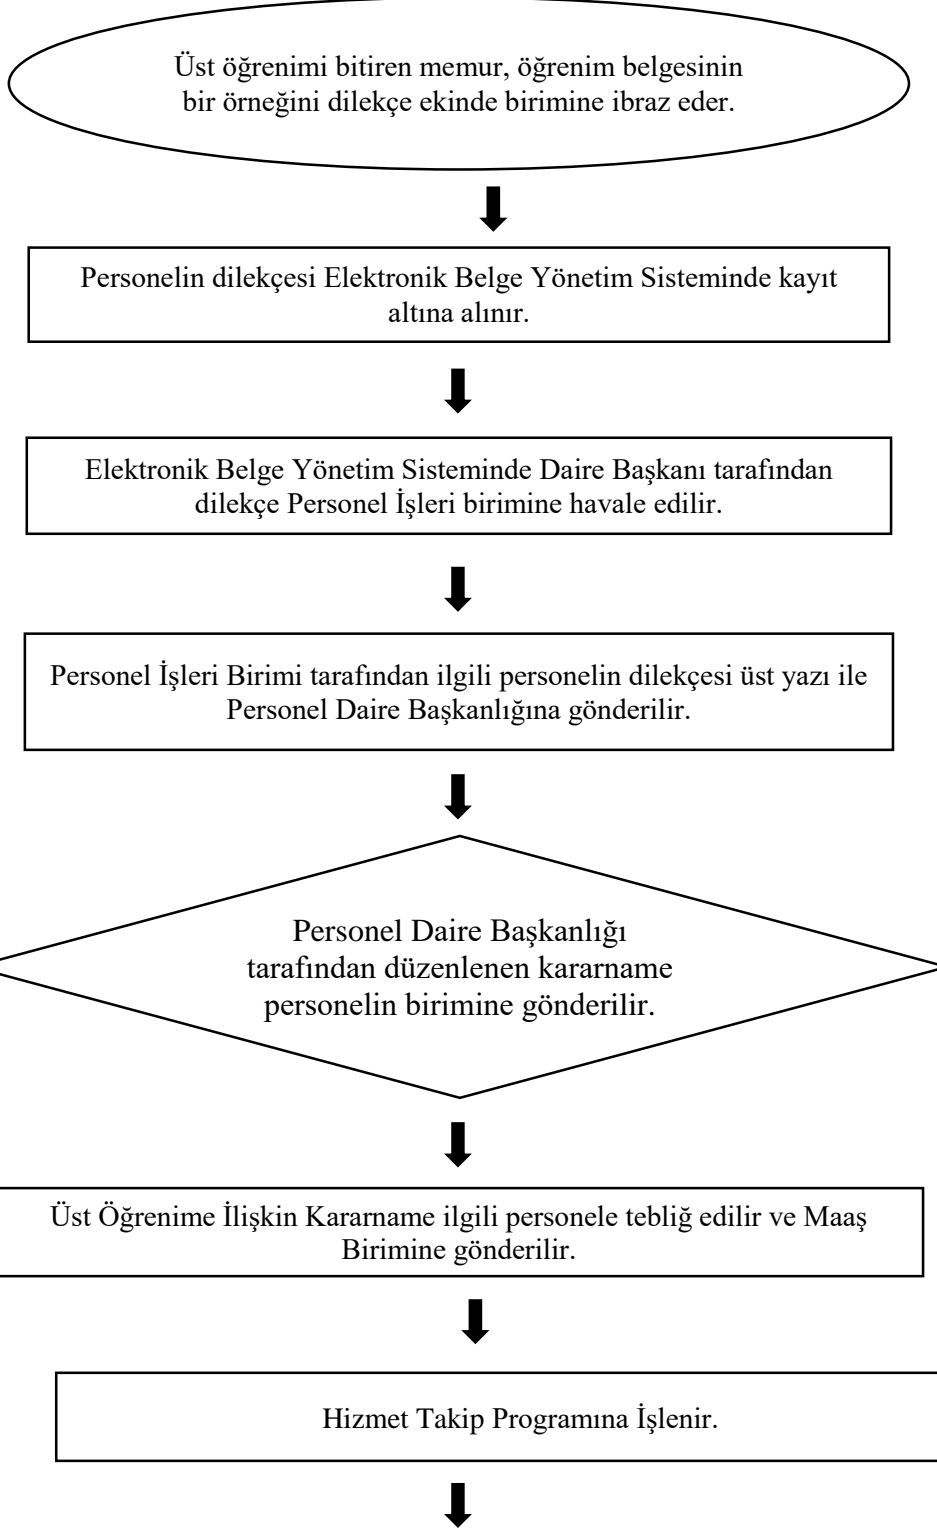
Üst öğrenimi bitiren memur, öğrenim belgesinin bir örneğini dilekçe ekinde birimine ibraz eder.

Personelin dilekçesi Elektronik Belge Yönetim Sisteminde kayıt altına alınır.

Elektronik Belge Yönetim Sisteminde Daire Başkanı tarafından dilekçe Personel İşleri birimine havale edilir.

Personel İşleri Birimi tarafından ilgili personelin dilekçesi üst yazı ile Personel Daire Başkanlığına gönderilir.

Personel Daire Başkanlığı tarafından düzenlenen kararname personelin birimine gönderilir.

Üst Öğrenime İlişkin Kararname ilgili personele tebliğ edilir ve Maaş Birimine gönderilir.

Hizmet Takip Programına İşlenir.